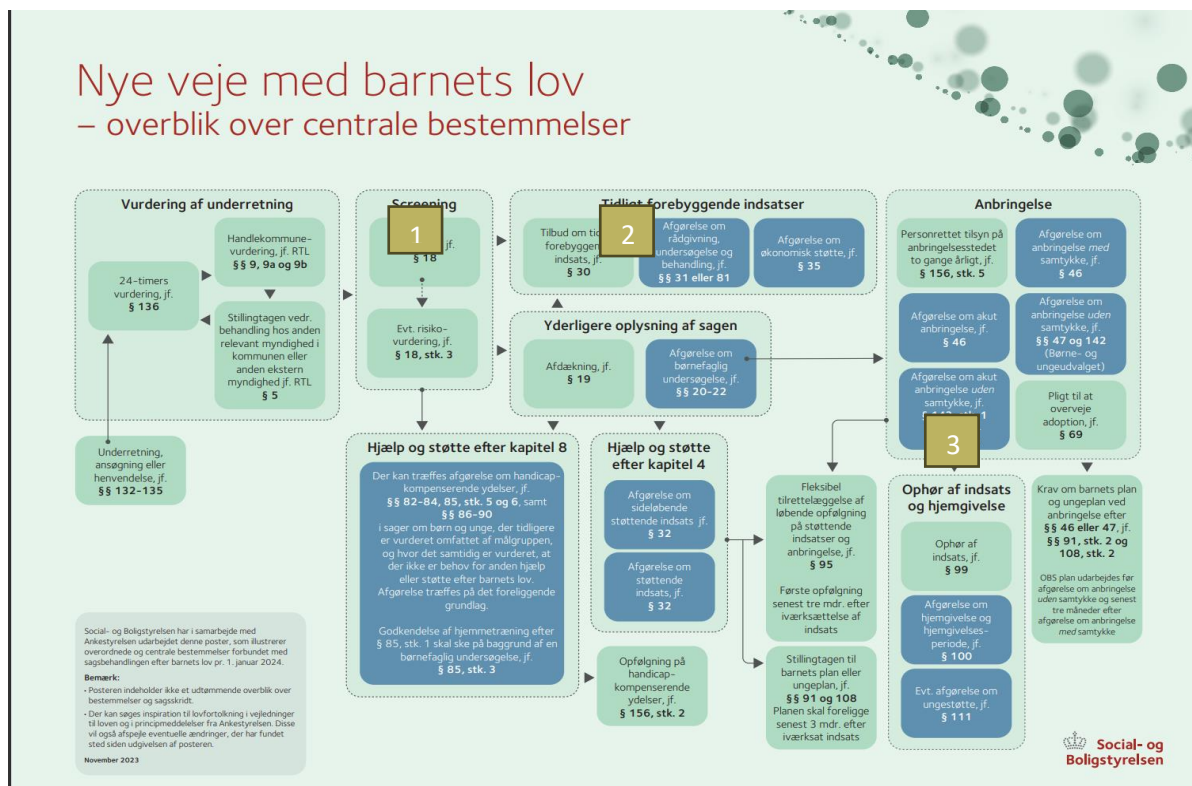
Nye veje med barnets lov
– overblik over centrale bestemmelser

Vurdering af underretning

24-timers vurdering, jf. § 136

Handlekommune-vurdering, jf. RTL §§ 9, 9a og 9b

Stillingtagen vedr. behandling hos anden relevant myndighed i kommunen eller anden ekstern myndighed jf. RTL § 5

Underretning, ansøgning eller henvendelse, jf. §§ 132-135

Screening

1

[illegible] jf. § 18

Evt. risiko-vurdering, jf. § 18, stk. 3

Tidligt forebyggende indsatser

Tilbud om tid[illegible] forebyggen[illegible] indsats, jf. § 30

2

Afgørelse om rådgivning, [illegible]ndersøgelse og behandling, jf. §§ 31 eller 81

Afgørelse om økonomisk støtte, jf. § 35

Yderligere oplysning af sagen

Afdækning, jf. § 19

Afgørelse om børnefaglig undersøgelse, jf. §§ 20-22

Anbringelse

Personrettet tilsyn på anbringelsesstedet to gange årligt, jf. § 156, stk. 5

Afgørelse om anbringelse med samtykke, jf. § 46

Afgørelse om akut anbringelse, jf. § 46

Afgørelse om anbringelse uden samtykke, jf. §§ 47 og 142 (Børne- og ungeudvalget)

Afgørelse om akut anbringelse uden samtykke, jf. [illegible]

Pligt til at overveje adoption, jf. § 69

3

Hjælp og støtte efter kapitel 8

Der kan træffes afgørelse om handicap-kompenserende ydelser, jf. §§ 82-84, 85, stk. 5 og 6, samt §§ 86-90 i sager om børn og unge, der tidligere er vurderet omfattet af målgruppen, og hvor det samtidig er vurderet, at der ikke er behov for anden hjælp eller støtte efter barnets lov. Afgørelse træffes på det foreliggende grundlag.

Godkendelse af hjemmetræning efter § 85, stk. 1 skal ske på baggrund af en børnefaglig undersøgelse, jf. § 85, stk. 3

Hjælp og støtte efter kapitel 4

Afgørelse om sideløbende støttende indsats jf. § 32

Afgørelse om støttende indsats, jf. § 32

Opfølgning på handicap-kompenserende ydelser, jf. § 156, stk. 2

Fleksibel tilrettelæggelse af løbende opfølgning på støttende indsatser og anbringelse, jf. § 95

Første opfølgning senest tre mdr. efter iværksættelse af indsats

Stillingtagen til barnets plan eller ungeplan, jf. §§ 91 og 108
Planen skal foreligge senest 3 mdr. efter iværksat indsats

Ophør af indsats og hjemgivelse

Ophør af indsats, jf. § 99

Afgørelse om hjemgivelse og hjemgivelses-periode, jf. § 100

Evt. afgørelse om ungestøtte, jf. § 111

Krav om barnets plan og ungeplan ved anbringelse efter §§ 46 eller 47, jf. §§ 91, stk. 2 og 108, stk. 2

OBS plan udarbejdes før afgørelse om anbringelse uden samtykke og senest tre måneder efter afgørelse om anbringelse med samtykke

Social- og Boligstyrelsen har i samarbejde med Ankestyrelsen udarbejdet denne poster, som illustrerer overordnede og centrale bestemmelser forbundet med sagsbehandlingen efter barnets lov pr. 1. januar 2024.

Bemærk:
• Posteren indeholder ikke et udtømmende overblik over bestemmelser og sagsskridt.
• Der kan søges inspiration til lovfortolkning i vejledninger til loven og i principmeddelelser fra Ankestyrelsen. Disse vil også afspejle eventuelle ændringer, der har fundet sted siden udgivelsen af posteren.

November 2023

Social- og Boligstyrelsen